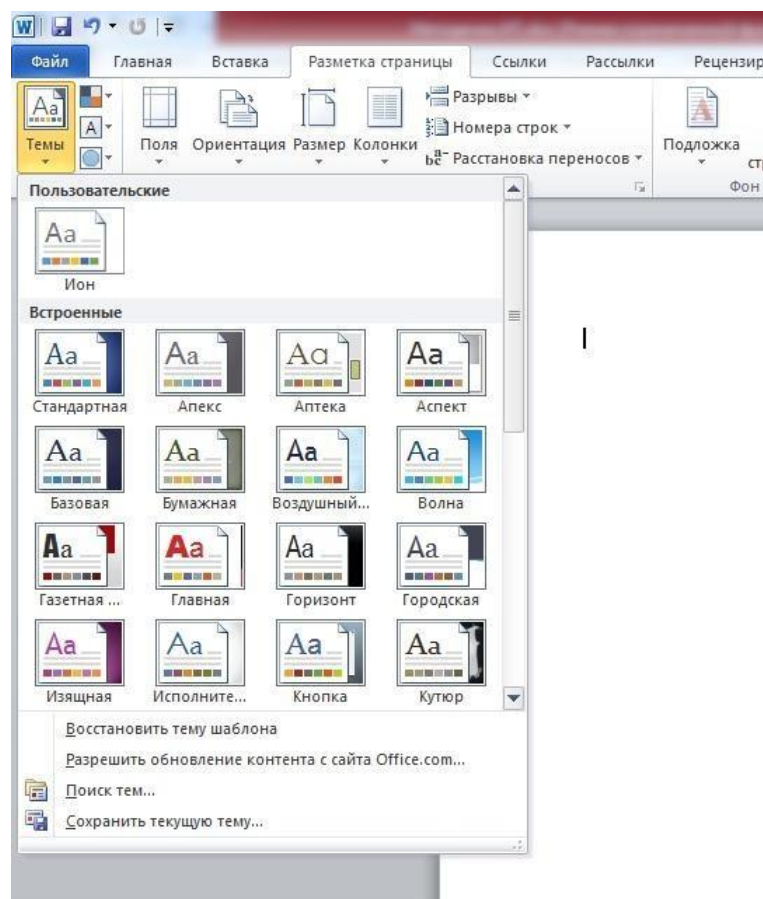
Файл | Главная | Вставка | Разметка страницы | Ссылки | Рассылки | Рецензир

Темы
Поля | Ориентация | Размер | Колонки
Разрывы
Номера строк
Расстановка переносов
Подложка
ст
Фон

Пользовательские

Aa
Ион

Встроенные

Aa
Стандартная
Aa
Апекс
Aa
Аптека
Aa
Аспект
Aa
Базовая
Aa
Бумажная
Aa
Воздушный...
Aa
Волна
Aa
Газетная ...
Aa
Главная
Aa
Горизонт
Aa
Городская
Aa
Изящная
Aa
Исполните...
Aa
Кнопка
Aa
Кутюр

Восстановить тему шаблона
Разрешить обновление контента с сайта Office.com...
Поиск тем...
Сохранить текущую тему...